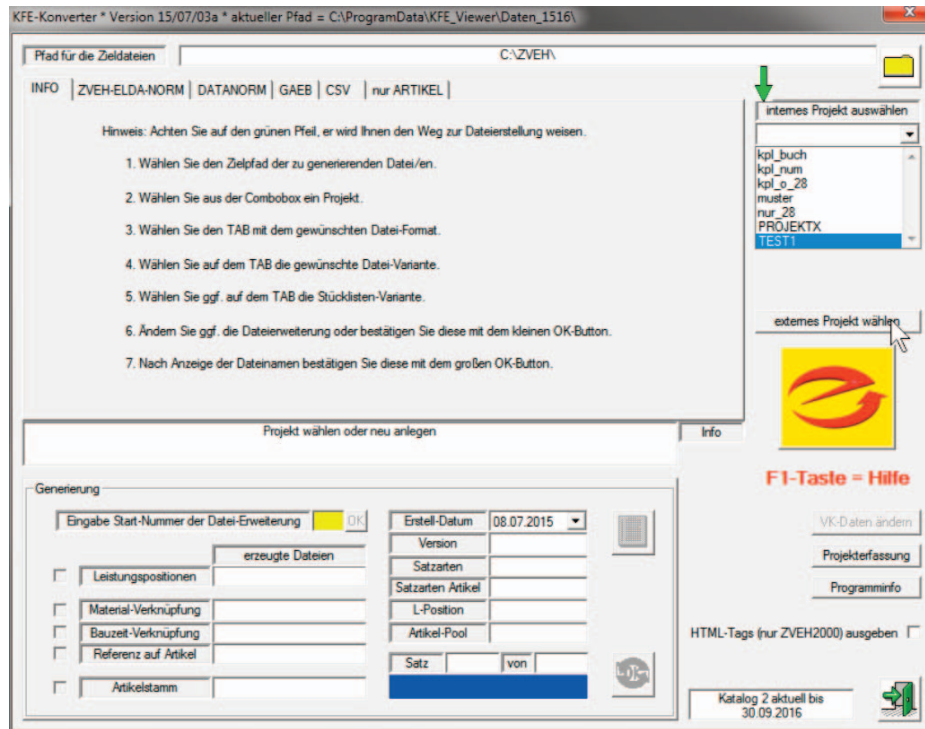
KFE-Konverter * Version 15/07/03a * aktueller Pfad = C:\ProgramData\KFE_Viewer\Daten_1516\

X

Pfad für die Zieldateien

C:\ZVEH\

INFO | ZVEH-ELDA-NORM | DATANORM | GAEB | CSV | nur ARTIKEL

Hinweis: Achten Sie auf den grünen Pfeil, er wird Ihnen den Weg zur Dateierstellung weisen.

1. Wählen Sie den Zielpfad der zu generierenden Datei/en.

2. Wählen Sie aus der Combobox ein Projekt.

3. Wählen Sie den TAB mit dem gewünschten Datei-Format.

4. Wählen Sie auf dem TAB die gewünschte Datei-Variante.

5. Wählen Sie ggf. auf dem TAB die Stücklisten-Variante.

6. Ändern Sie ggf. die Dateierweiterung oder bestätigen Sie diese mit dem kleinen OK-Button.

7. Nach Anzeige der Dateinamen bestätigen Sie diese mit dem großen OK-Button.

internes Projekt auswählen

kpl_buch
kpl_num
kpl_o_28
muster
nur_28
PROJEKTX
TEST1

externes Projekt wählen

Projekt wählen oder neu anlegen

Info

F1-Taste = Hilfe

Generierung

Eingabe Start-Nummer der Datei-Erweiterung

OK

erzeugte Dateien

Leistungspositionen

Material-Verknüpfung

Bauzeit-Verknüpfung

Referenz auf Artikel

Artikelstamm

Erstell-Datum 08.07.2015

Version

Satzarten

Satzarten Artikel

L-Position

Artikel-Pool

Satz von

VK-Daten ändern

Projekterfassung

Programminfo

HTML-Tags (nur ZVEH2000) ausgeben

Katalog 2 aktuell bis 30.09.2016